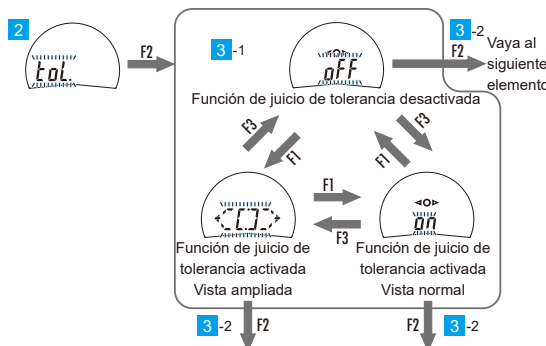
2

toL.

F2

3 -1

oFF

Función de juicio de tolerancia desactivada

3 -2

F2

Vaya al siguiente elemento

F3

F1

F3

F1

F1

F3

[ ]

on

Función de juicio de tolerancia activada Vista ampliada

Función de juicio de tolerancia activada Vista normal

3 -2

F2

F2

3 -2